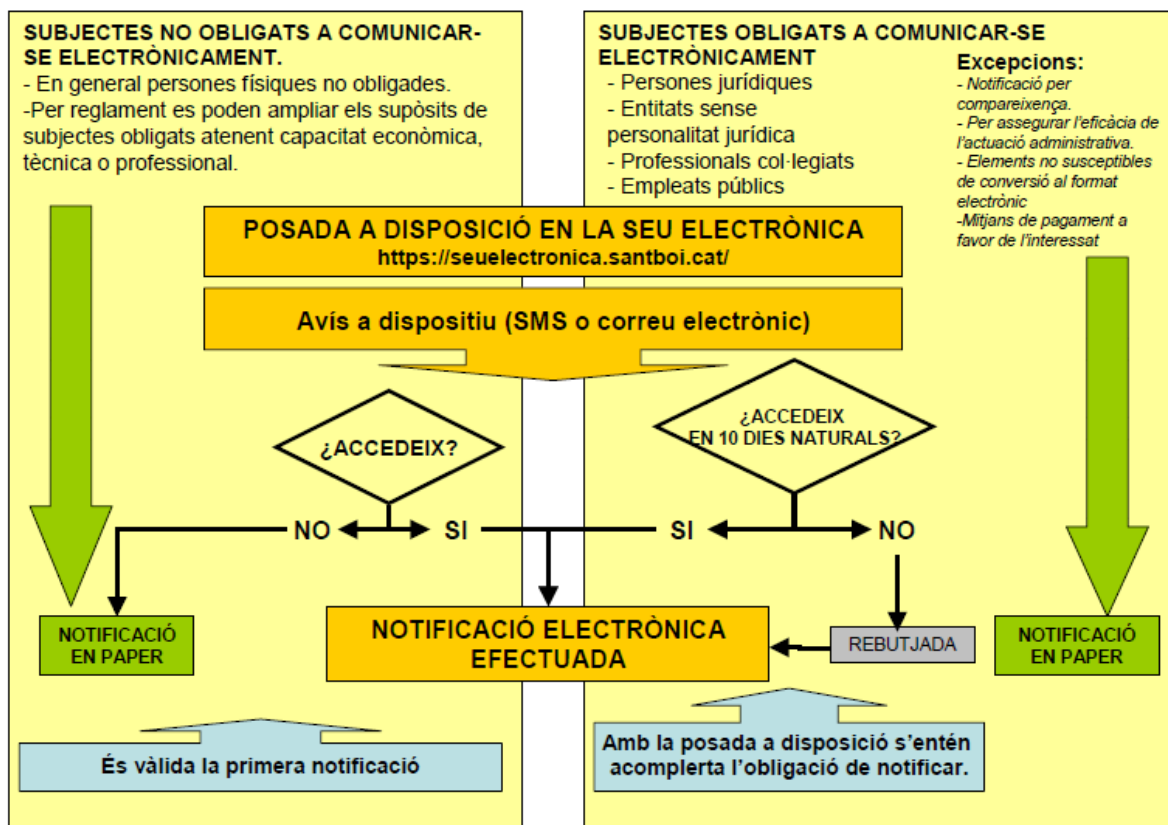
SUBJECTES NO OBLIGATS A COMUNICAR-SE ELECTRÒNICAMENT.
- En general persones físiques no obligades.
-Per reglament es poden ampliar els supòsits de subjectes obligats atenent capacitat econòmica, tècnica o professional.

SUBJECTES OBLIGATS A COMUNICAR-SE ELECTRÒNICAMENT
- Persones jurídiques
- Entitats sense personalitat jurídica
- Professionals col·legiats
- Empleats públics

Excepcions:
- Notificació per compareixença.
- Per assegurar l'eficàcia de l'actuació administrativa.
- Elements no susceptibles de conversió al format electrònic
-Mitjans de pagament a favor de l'interessat

POSADA A DISPOSICIÓ EN LA SEU ELECTRÒNICA
https://seuelectronica.santboi.cat/

Avís a dispositiu (SMS o correu electrònic)

¿ACCEDEIX?

¿ACCEDEIX EN 10 DIES NATURALS?

NO
SI
SI
NO

NOTIFICACIÓ EN PAPER

NOTIFICACIÓ ELECTRÒNICA EFECTUADA

REBUTJADA

NOTIFICACIÓ EN PAPER

És vàlida la primera notificació

Amb la posada a disposició s'entén acomplerta l'obligació de notificar.